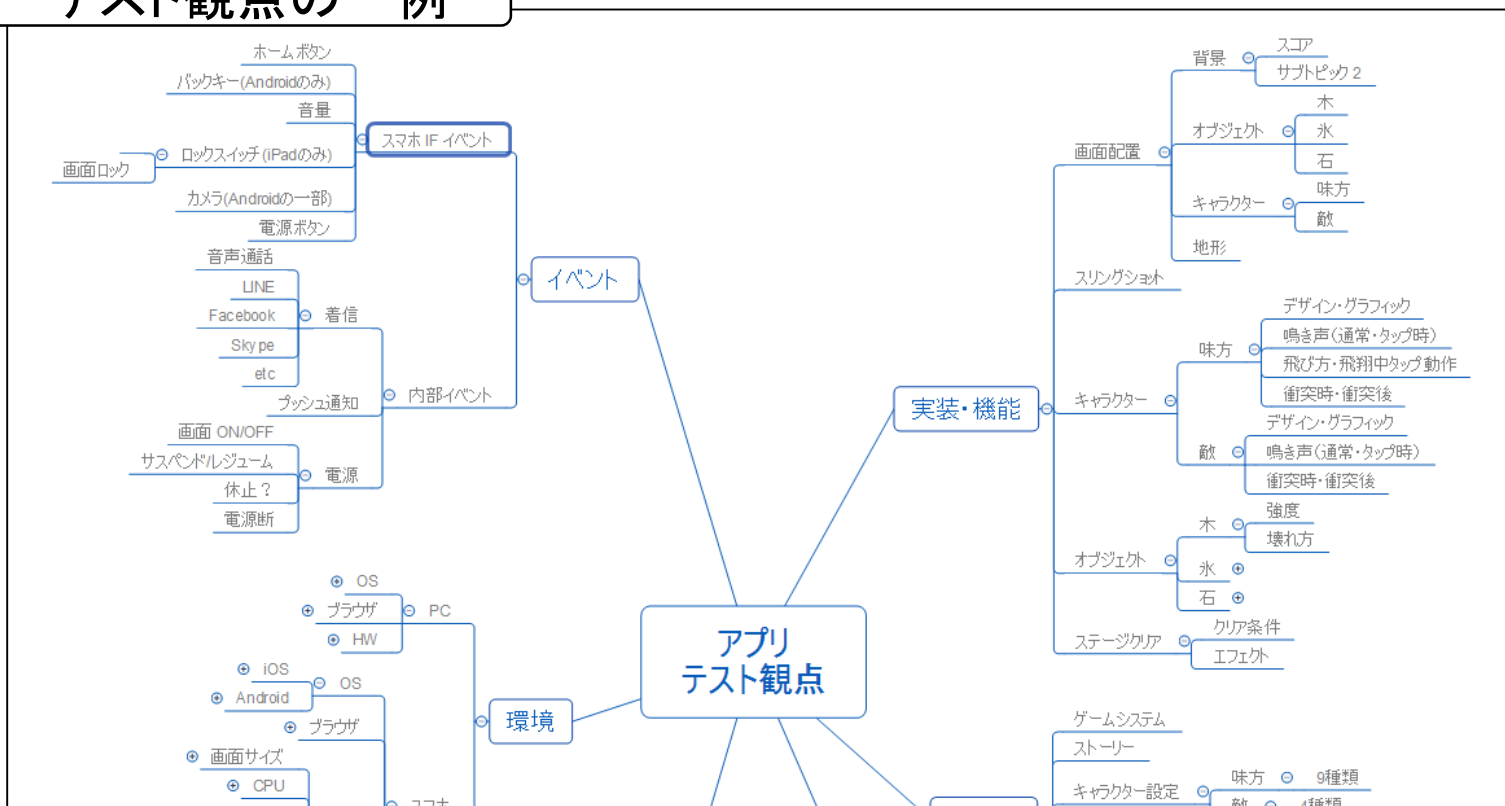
テスト観点の一例

ホームボタン
バックキー(Androidのみ)
音量
ロックスイッチ(iPadのみ)
画面ロック
カメラ(Androidの一部)
電源ボタン
スマホ IF イベント
音声通話
LINE
Facebook
Skype
etc
着信
プッシュ通知
内部イベント
画面 ON/OFF
サスペンド/レジューム
休止？
電源断
電源
イベント

OS
ブラウザ
HW
PC
iOS
Android
OS
ブラウザ
画面サイズ
CPU
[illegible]
環境

アプリ
テスト観点

背景
スコア
サブトピック 2
オブジェクト
木
氷
石
キャラクター
味方
敵
地形
画面配置
スリングショット
味方
デザイン・グラフィック
鳴き声(通常・タップ時)
飛び方・飛翔中タップ動作
衝突時・衝突後
キャラクター
敵
デザイン・グラフィック
鳴き声(通常・タップ時)
衝突時・衝突後
実装・機能
木
強度
壊れ方
氷
石
オブジェクト
ステージクリア
クリア条件
エフェクト
ゲームシステム
ストーリー
キャラクター設定
味方
9種類
敵
4種類